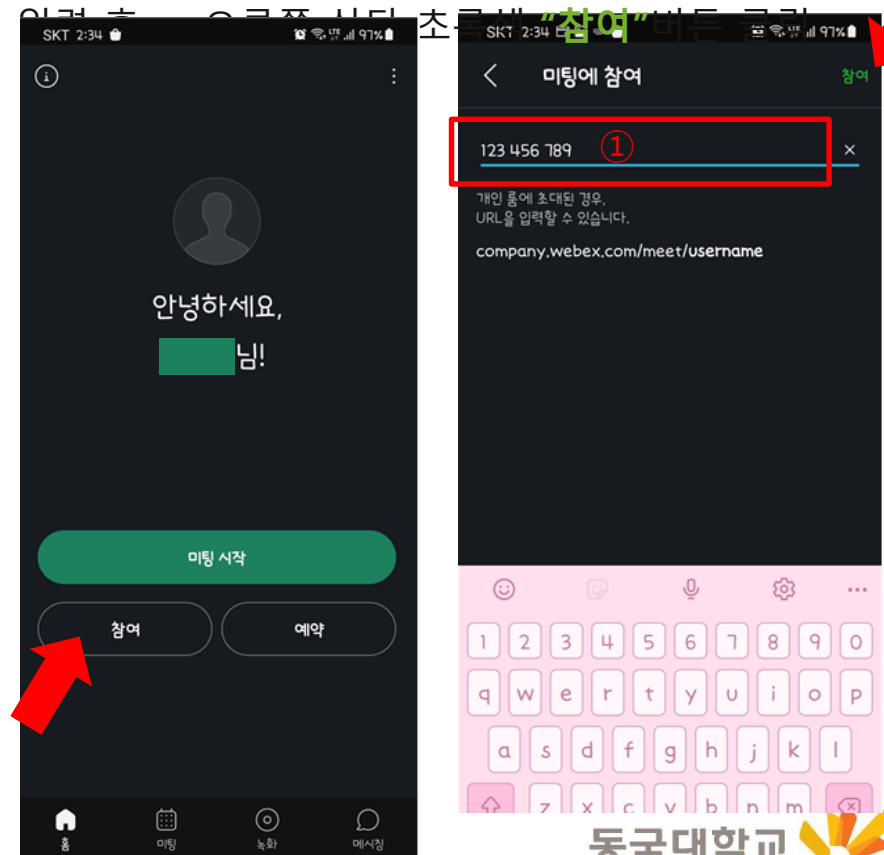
SKT 2:34 97%

안녕하세요,

님!

미팅 시작

참여

예약

홈 미팅 녹화 메시징

SKT 2:34 97%

미팅에 참여

참여

123 456 789 ①

개인 룸에 초대된 경우, URL을 입력할 수 있습니다.

company.webex.com/meet/username

1 2 3 4 5 6 7 8 9 0
q w e r t y u i o p
a s d f g h j k l
z x c v b n m

동국대학교